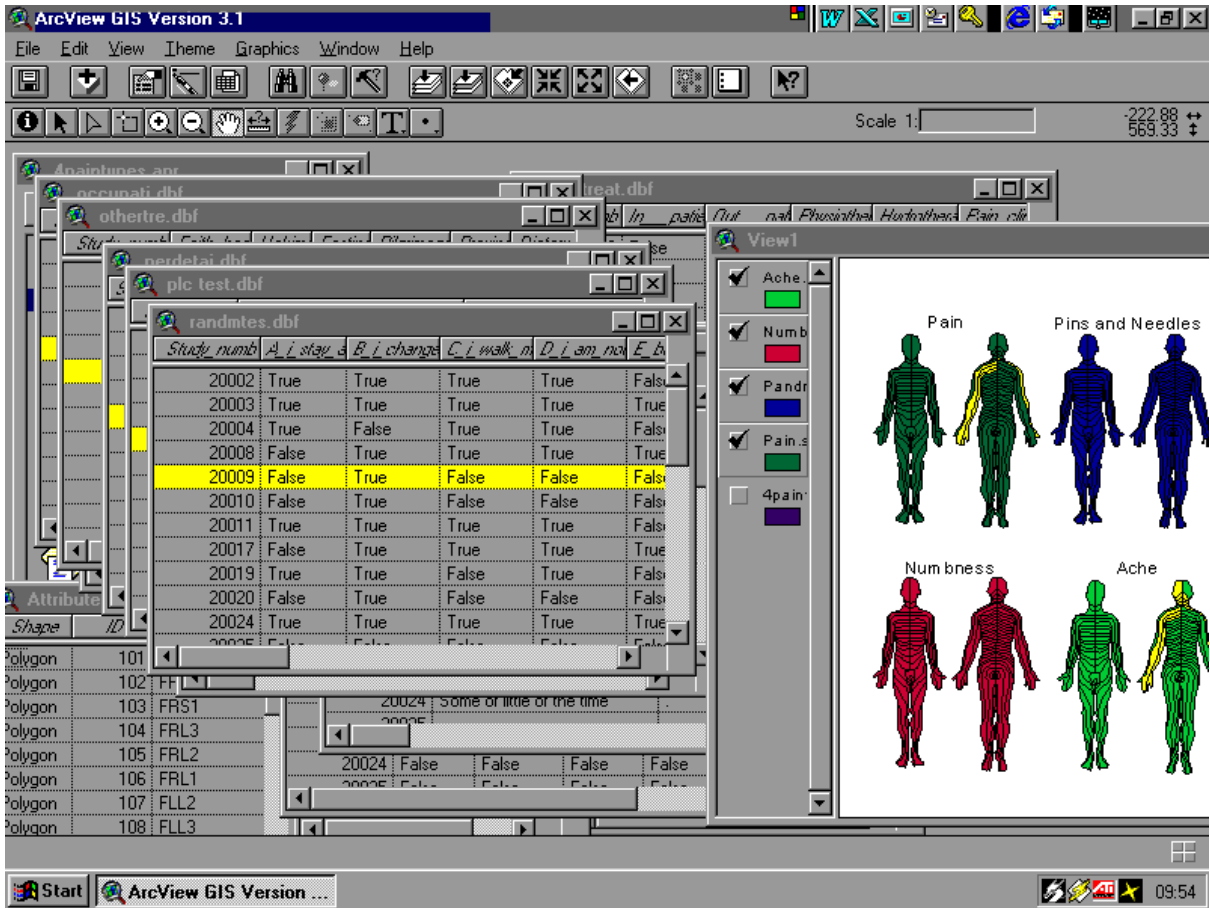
ArcView GIS Version 3.1

File Edit View Theme Graphics Window Help

Scale 1:

-222.88
569.33

4paintypes.apr
occupati.dbf
othertre.dbf
perdetai.dbf
plc test.dbf
randmtes.dbf
treat.dbf

| Study_numb | A_i_stay_a | B_i_change | C_i_walk_m | D_i_am_no | E_b |
|---|---|---|---|---|---|
| 20002 | True | True | True | True | False |
| 20003 | True | True | True | True | True |
| 20004 | True | False | True | True | False |
| 20008 | False | True | True | True | True |
| 20009 | False | True | False | False | False |
| 20010 | False | True | False | False | False |
| 20011 | True | True | True | True | False |
| 20017 | False | True | True | True | True |
| 20019 | True | True | False | True | False |
| 20020 | False | True | False | False | False |
| 20024 | True | True | True | True | True |

Attributes
| Shape | ID | |
|---|---|---|
| Polygon | 101 | |
| Polygon | 102 | FF |
| Polygon | 103 | FRS1 |
| Polygon | 104 | FRL3 |
| Polygon | 105 | FRL2 |
| Polygon | 106 | FRL1 |
| Polygon | 107 | FLL2 |
| Polygon | 108 | FLL3 |

20024 Some or little of the time

20024 False False False False

In_ patie Out_ pat Physiothe Hydrothera Pain_cli

View1

Ache.
Numb
Pandr
Pain.s
4pain

Pain
Pins and Needles
Numbness
Ache

Start ArcView GIS Version ...
09:54